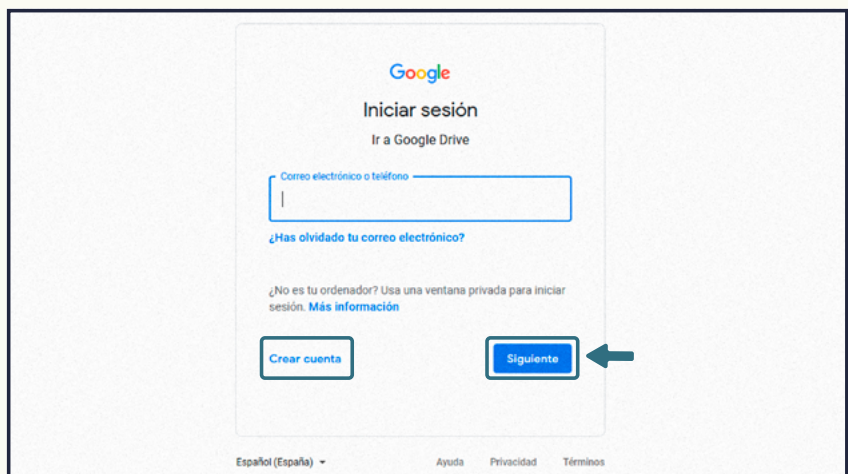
Google

Iniciar sesión

Ir a Google Drive

Correo electrónico o teléfono

¿Has olvidado tu correo electrónico?

¿No es tu ordenador? Usa una ventana privada para iniciar sesión. Más información

Crear cuenta

Siguiente

Español (España)

Ayuda Privacidad Términos